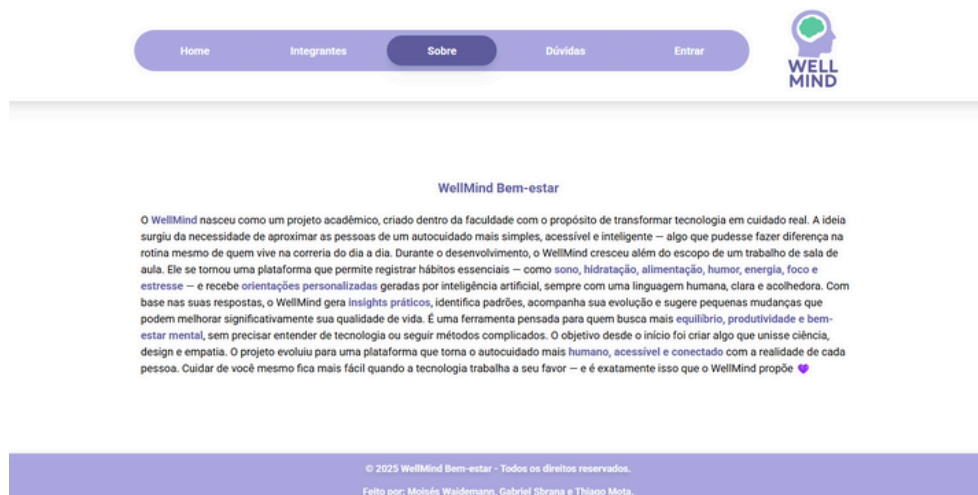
Home Integrantes Sobre Dúvidas Entrar

WELL MIND

WellMind Bem-estar

O WellMind nasceu como um projeto acadêmico, criado dentro da faculdade com o propósito de transformar tecnologia em cuidado real. A ideia surgiu da necessidade de aproximar as pessoas de um autocuidado mais simples, acessível e inteligente — algo que pudesse fazer diferença na rotina mesmo de quem vive na correria do dia a dia. Durante o desenvolvimento, o WellMind cresceu além do escopo de um trabalho de sala de aula. Ele se tornou uma plataforma que permite registrar hábitos essenciais — como sono, hidratação, alimentação, humor, energia, foco e estresse — e recebe orientações personalizadas geradas por inteligência artificial, sempre com uma linguagem humana, clara e acolhedora. Com base nas suas respostas, o WellMind gera insights práticos, identifica padrões, acompanha sua evolução e sugere pequenas mudanças que podem melhorar significativamente sua qualidade de vida. É uma ferramenta pensada para quem busca mais equilíbrio, produtividade e bem-estar mental, sem precisar entender de tecnologia ou seguir métodos complicados. O objetivo desde o início foi criar algo que unisse ciência, design e empatia. O projeto evoluiu para uma plataforma que torna o autocuidado mais humano, acessível e conectado com a realidade de cada pessoa. Cuidar de você mesmo fica mais fácil quando a tecnologia trabalha a seu favor — e é exatamente isso que o WellMind propõe 💜

© 2025 WellMind Bem-estar - Todos os direitos reservados.

Feito por: Moisés Waldemann, Gabriel Sbrana e Thiago Mota.